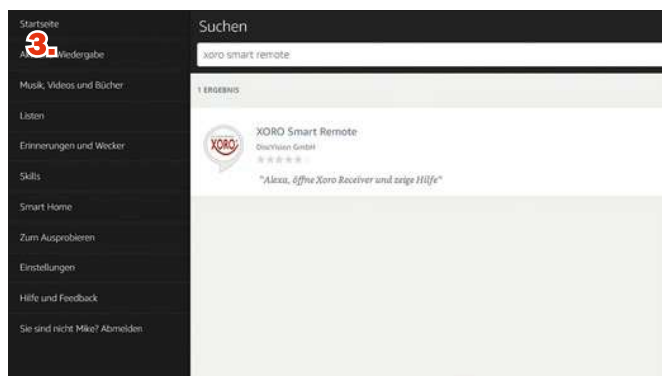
Startseite

3.

Al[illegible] Wiedergabe

Musik, Videos und Bücher

Listen

Erinnerungen und Wecker

Skills

Smart Home

Zum Ausprobieren

Einstellungen

Hilfe und Feedback

Sie sind nicht Mike? Abmelden

Suchen

xoro smart remote

1 ERGEBNIS

XORO

XORO Smart Remote

DiscVision GmbH

"Alexa, öffne Xoro Receiver und zeige Hilfe"